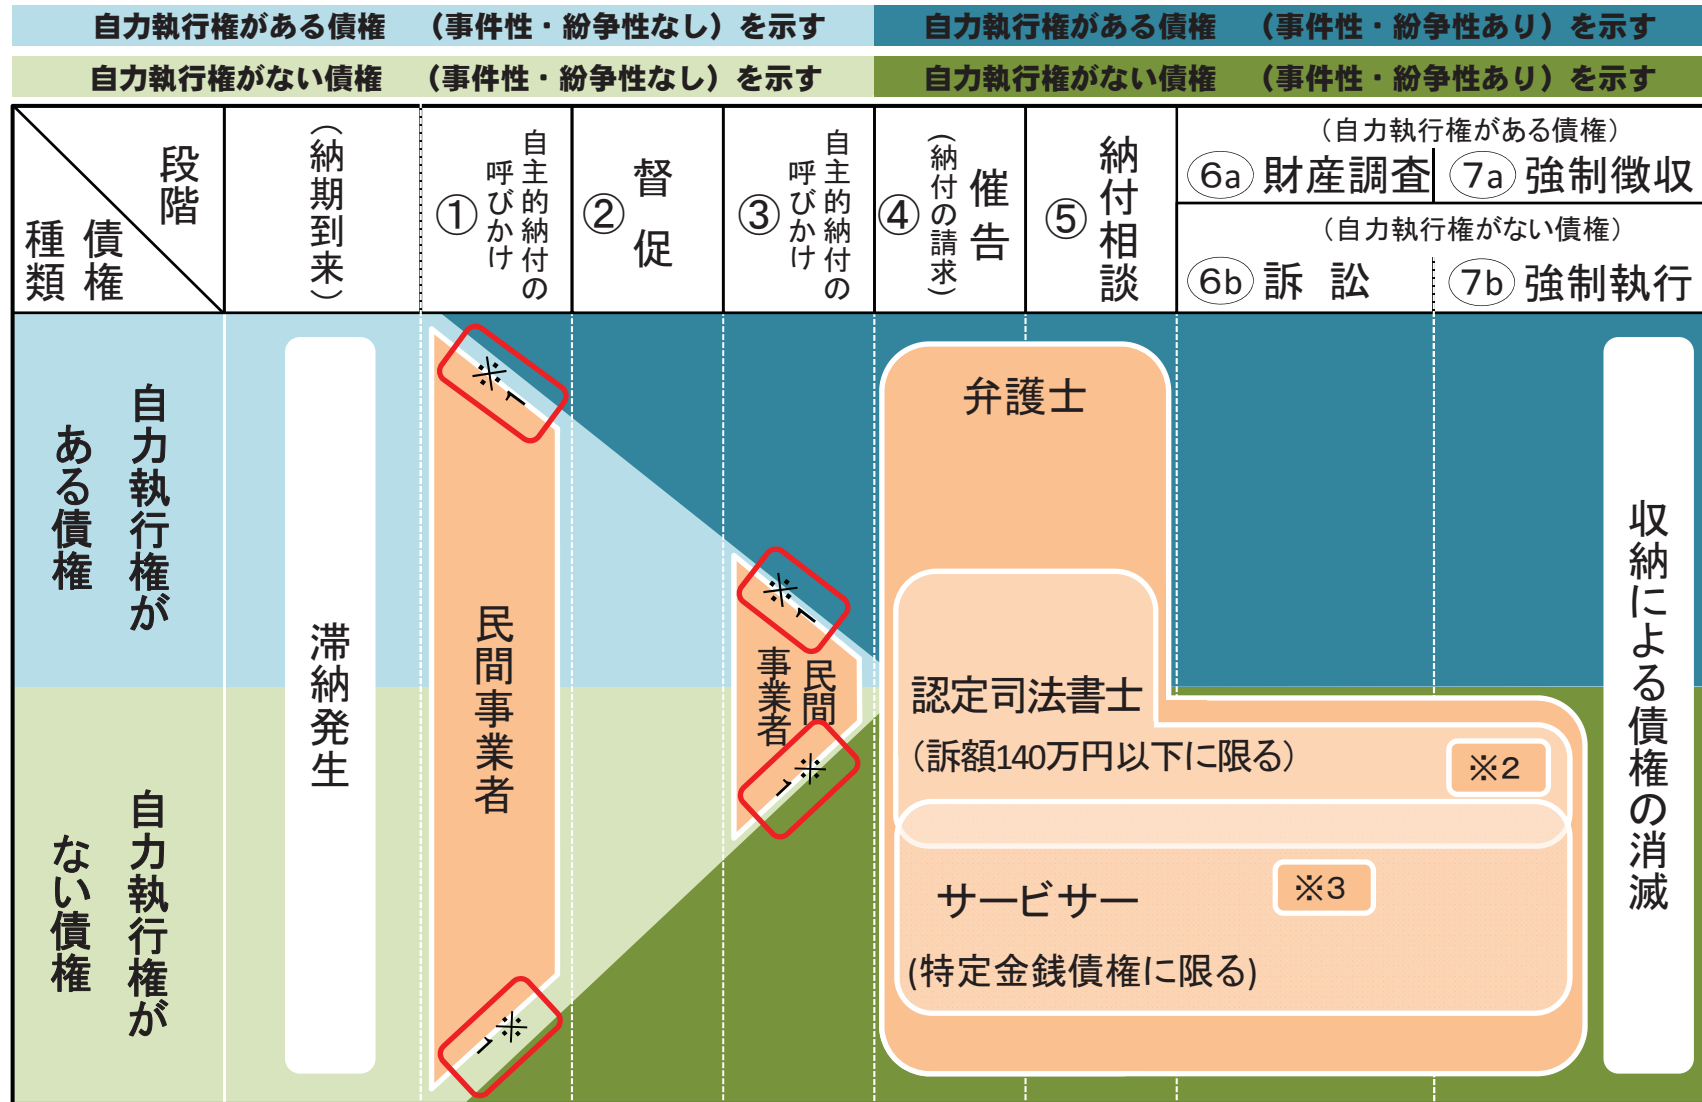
自力執行権がある債権　（事件性・紛争性なし）を示す
自力執行権がある債権　（事件性・紛争性あり）を示す
自力執行権がない債権　（事件性・紛争性なし）を示す
自力執行権がない債権　（事件性・紛争性あり）を示す

| 段階 ／ 債権種類 | （納期到来） | ① 自主的納付の呼びかけ | ② 督促 | ③ 自主的納付の呼びかけ | ④ 催告（納付の請求） | ⑤ 納付相談 | （自力執行権がある債権）6a 財産調査　7a 強制徴収 ／（自力執行権がない債権）6b 訴訟　7b 強制執行 | |
|---|---|---|---|---|---|---|---|---|
| 自力執行権がある債権 | 滞納発生 | 民間事業者 ※1 | | 民間事業者 ※1 | 弁護士 | | | 収納による債権の消滅 |
| 自力執行権がない債権 | | ※1 | | ※1 | 認定司法書士（訴額140万円以下に限る） ※2 ／ サービサー（特定金銭債権に限る） ※3 | | | |